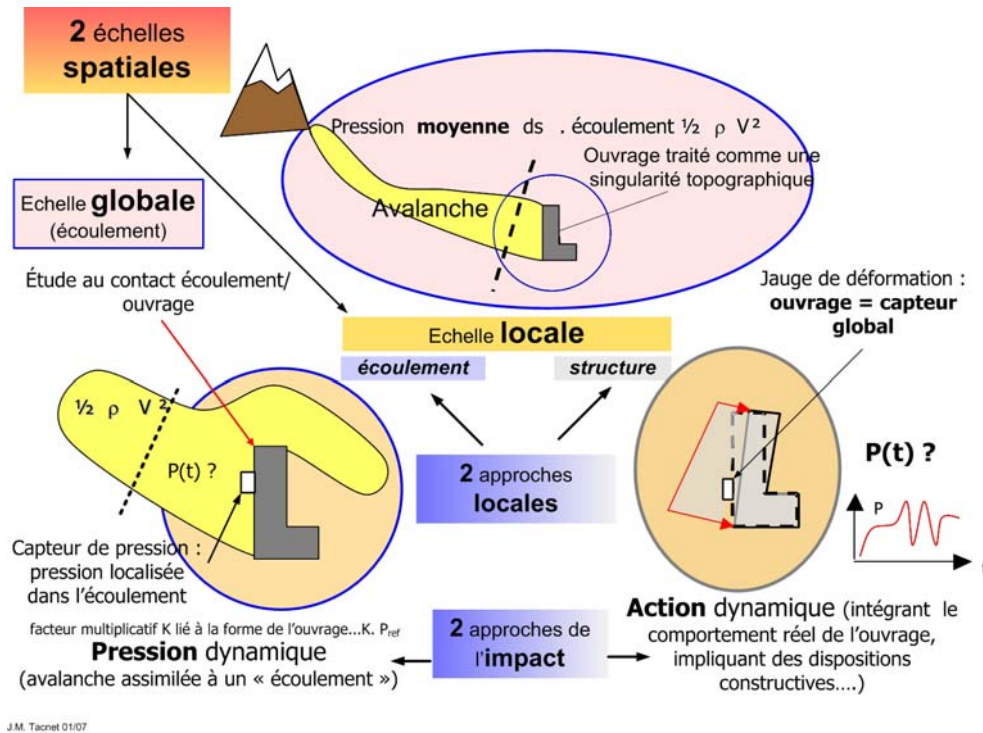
**2** échelles **spatiales**

Echelle **globale** (écoulement)

Pression **moyenne** ds . écoulement $\frac{1}{2} \rho V^2$

Ouvrage traité comme une singularité topographique

Avalanche

Étude au contact écoulement/ ouvrage

Jauge de déformation : **ouvrage = capteur global**

Echelle **locale**

**écoulement**

**structure**

$\frac{1}{2} \rho V^2$

P(t) ?

**2** approches **locales**

**P(t) ?**

P

Capteur de pression : pression localisée dans l'écoulement

facteur multiplicatif K lié à la forme de l'ouvrage...K. $P_{ref}$

**Pression** dynamique (avalanche assimilée à un « écoulement »)

**2** approches de l'**impact**

**Action** dynamique (intégrant le comportement réel de l'ouvrage, impliquant des dispositions constructives….)

J.M. Tacnet 01/07